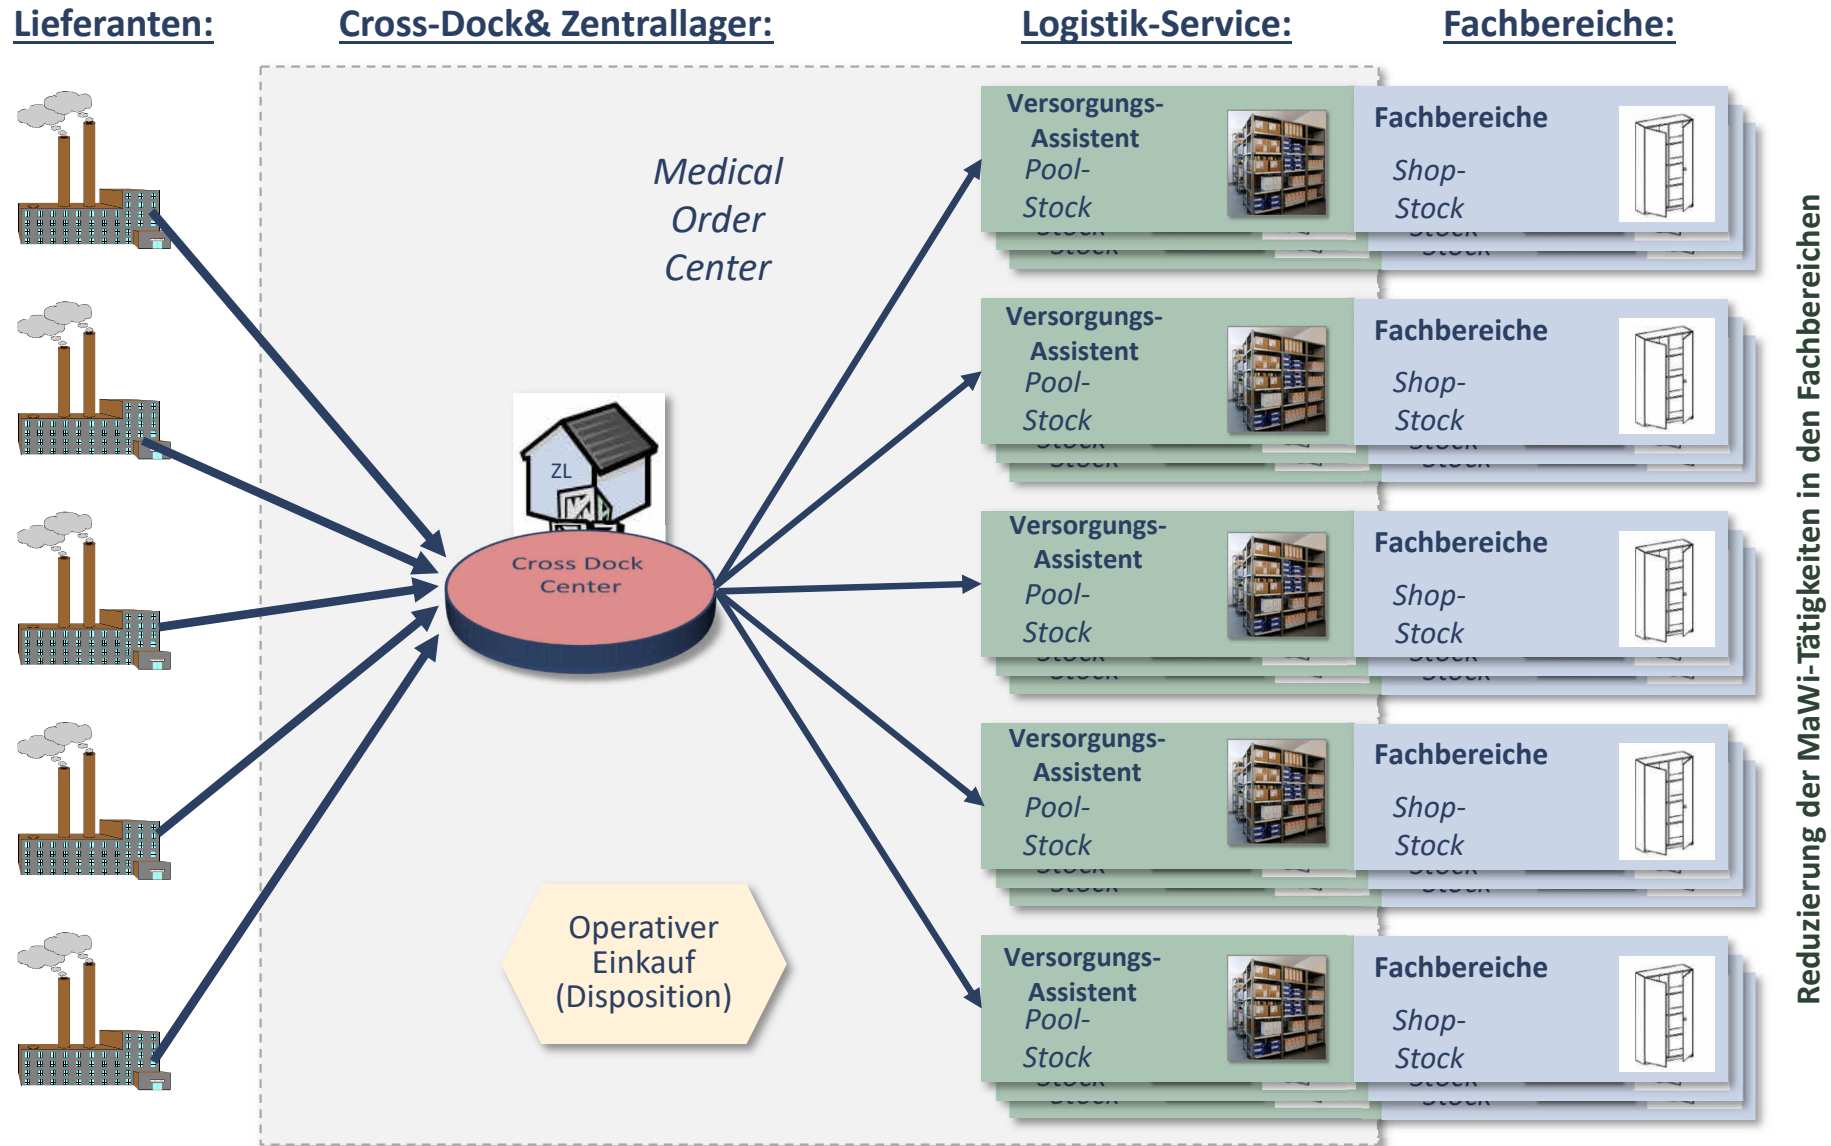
Lieferanten:

Cross-Dock& Zentrallager:

Logistik-Service:

Fachbereiche:

Medical Order Center

ZL

Cross Dock Center

Operativer Einkauf (Disposition)

Versorgungs-Assistent Pool-Stock

Fachbereiche Shop-Stock

Versorgungs-Assistent Pool-Stock

Fachbereiche Shop-Stock

Versorgungs-Assistent Pool-Stock

Fachbereiche Shop-Stock

Versorgungs-Assistent Pool-Stock

Fachbereiche Shop-Stock

Versorgungs-Assistent Pool-Stock

Fachbereiche Shop-Stock

Reduzierung der MaWi-Tätigkeiten in den Fachbereichen